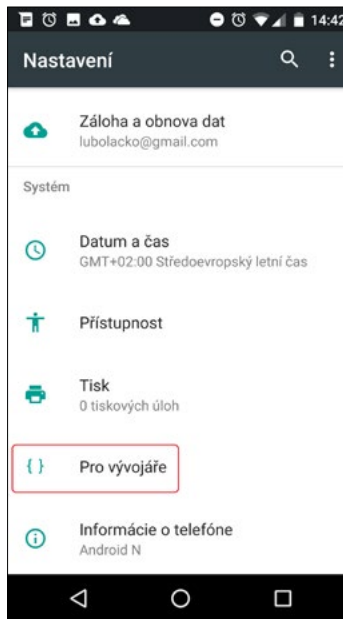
14:42

Nastavení

Záloha a obnova dat
lubolacko@gmail.com

Systém

Datum a čas
GMT+02:00 Středoevropský letní čas

Přístupnost

Tisk
0 tiskových úloh

{ }
Pro vývojáře

Informácie o telefóne
Android N